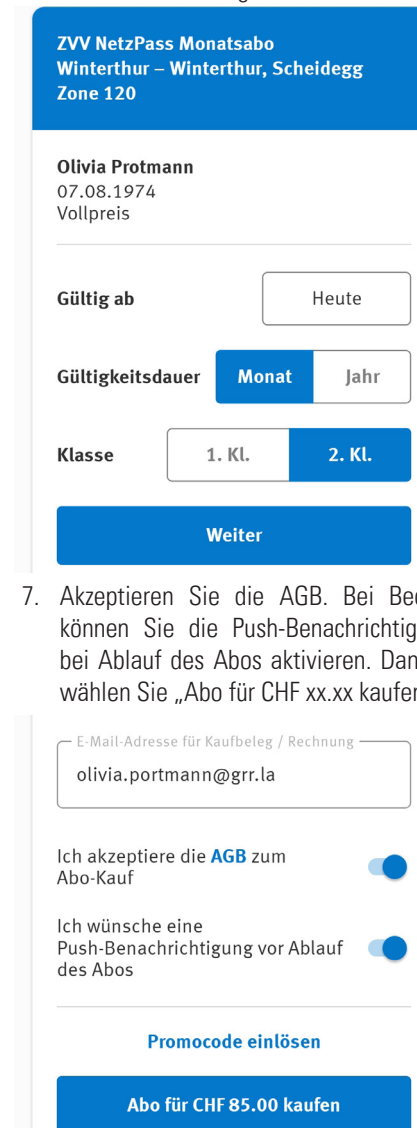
ZVV NetzPass Monatsabo
Winterthur – Winterthur, Scheidegg
Zone 120

Olivia Protmann
07.08.1974
Vollpreis

Gültig ab

Heute

Gültigkeitsdauer

Monat

Jahr

Klasse

1. Kl.

2. Kl.

Weiter

7. Akzeptieren Sie die AGB. Bei Be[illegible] können Sie die Push-Benachrichtig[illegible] bei Ablauf des Abos aktivieren. Dan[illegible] wählen Sie „Abo für CHF xx.xx kaufe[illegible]

E-Mail-Adresse für Kaufbeleg / Rechnung

olivia.portmann@grr.la

Ich akzeptiere die AGB zum Abo-Kauf

Ich wünsche eine Push-Benachrichtigung vor Ablauf des Abos

Promocode einlösen

Abo für CHF 85.00 kaufen